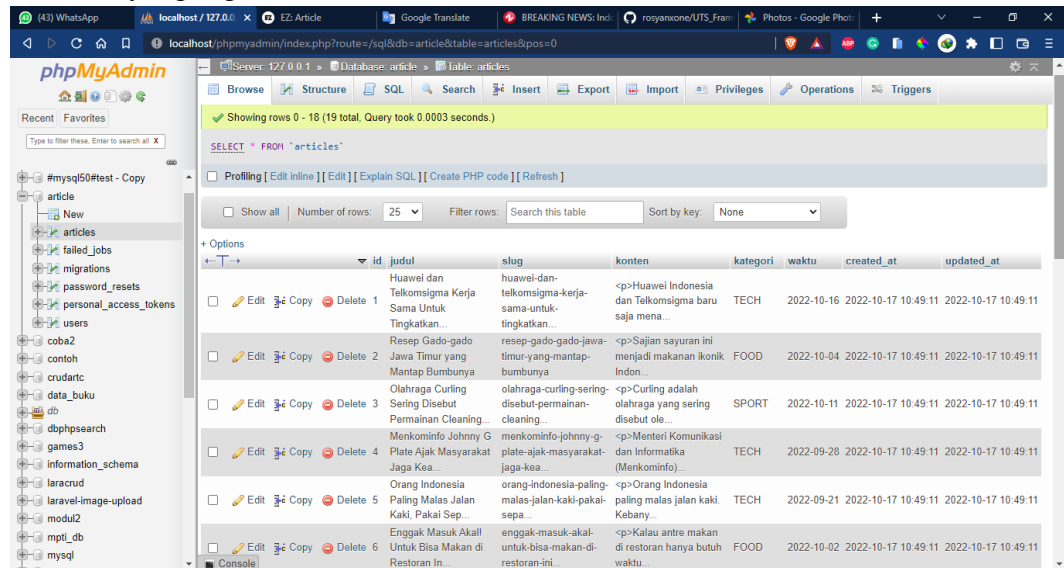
(43) WhatsApp | localhost / 127.0.0 | EZ: Article | Google Translate | BREAKING NEWS: Ind | rosyanxone/UTS_Fram | Photos - Google Phot

localhost/phpmyadmin/index.php?route=/sql&db=article&table=articles&pos=0

phpMyAdmin

Recent Favorites

Type to filter these, Enter to search all X

#mysql50#test - Copy
article
New
articles
failed_jobs
migrations
password_resets
personal_access_tokens
users
coba2
contoh
crudartc
data_buku
db
dbphpsearch
games3
information_schema
laracrud
laravel-image-upload
modul2
mpti_db
mysql

Server: 127.0.0.1 » Database: article » Table: articles

Browse Structure SQL Search Insert Export Import Privileges Operations Triggers

Showing rows 0 - 18 (19 total, Query took 0.0003 seconds.)

SELECT * FROM `articles`

Profiling [ Edit inline ] [ Edit ] [ Explain SQL ] [ Create PHP code ] [ Refresh ]

Show all | Number of rows: 25 | Filter rows: Search this table | Sort by key: None

+ Options

| | | id | judul | slug | konten | kategori | waktu | created_at | updated_at |
|---|---|---|---|---|---|---|---|---|---|
| Edit | Copy | Delete 1 | Huawei dan Telkomsigma Kerja Sama Untuk Tingkatkan... | huawei-dan-telkomsigma-kerja-sama-untuk-tingkatkan... | <p>Huawei Indonesia dan Telkomsigma baru saja mena... | TECH | 2022-10-16 | 2022-10-17 10:49:11 | 2022-10-17 10:49:11 |
| Edit | Copy | Delete 2 | Resep Gado-gado Jawa Timur yang Mantap Bumbunya | resep-gado-gado-jawa-timur-yang-mantap-bumbunya | <p>Sajian sayuran ini menjadi makanan ikonik Indon... | FOOD | 2022-10-04 | 2022-10-17 10:49:11 | 2022-10-17 10:49:11 |
| Edit | Copy | Delete 3 | Olahraga Curling Sering Disebut Permainan Cleaning... | olahraga-curling-sering-disebut-permainan-cleaning... | <p>Curling adalah olahraga yang sering disebut ole... | SPORT | 2022-10-11 | 2022-10-17 10:49:11 | 2022-10-17 10:49:11 |
| Edit | Copy | Delete 4 | Menkominfo Johnny G Plate Ajak Masyarakat Jaga Kea... | menkominfo-johnny-g-plate-ajak-masyarakat-jaga-kea... | <p>Menteri Komunikasi dan Informatika (Menkominfo)... | TECH | 2022-09-28 | 2022-10-17 10:49:11 | 2022-10-17 10:49:11 |
| Edit | Copy | Delete 5 | Orang Indonesia Paling Malas Jalan Kaki, Pakai Sep... | orang-indonesia-paling-malas-jalan-kaki-pakai-sepa... | <p>Orang Indonesia paling malas jalan kaki. Kebany... | TECH | 2022-09-21 | 2022-10-17 10:49:11 | 2022-10-17 10:49:11 |
| Edit | Copy | Delete 6 | Enggak Masuk Akal! Untuk Bisa Makan di Restoran In... | enggak-masuk-akal-untuk-bisa-makan-di-restoran-ini... | <p>Kalau antre makan di restoran hanya butuh waktu... | FOOD | 2022-10-02 | 2022-10-17 10:49:11 | 2022-10-17 10:49:11 |

Console